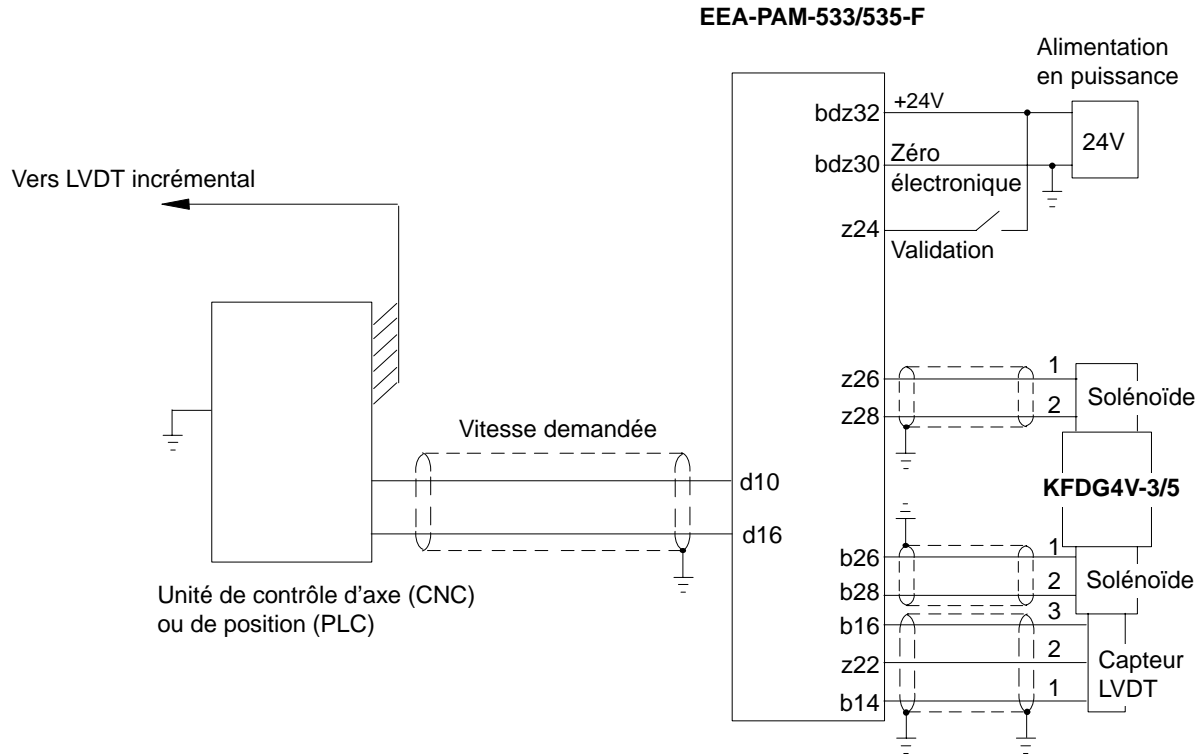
EEA-PAM-533/535-F

Alimentation en puissance

24V

bdz32
+24V

bdz30
Zéro électronique

z24
Validation

Vers LVDT incrémental

z26
z28
1
2
Solénoïde

Vitesse demandée

d10
d16

KFDG4V-3/5

b26
b28
b16
z22
b14
1
2
3
2
1
Solénoïde
Capteur LVDT

Unité de contrôle d'axe (CNC) ou de position (PLC)